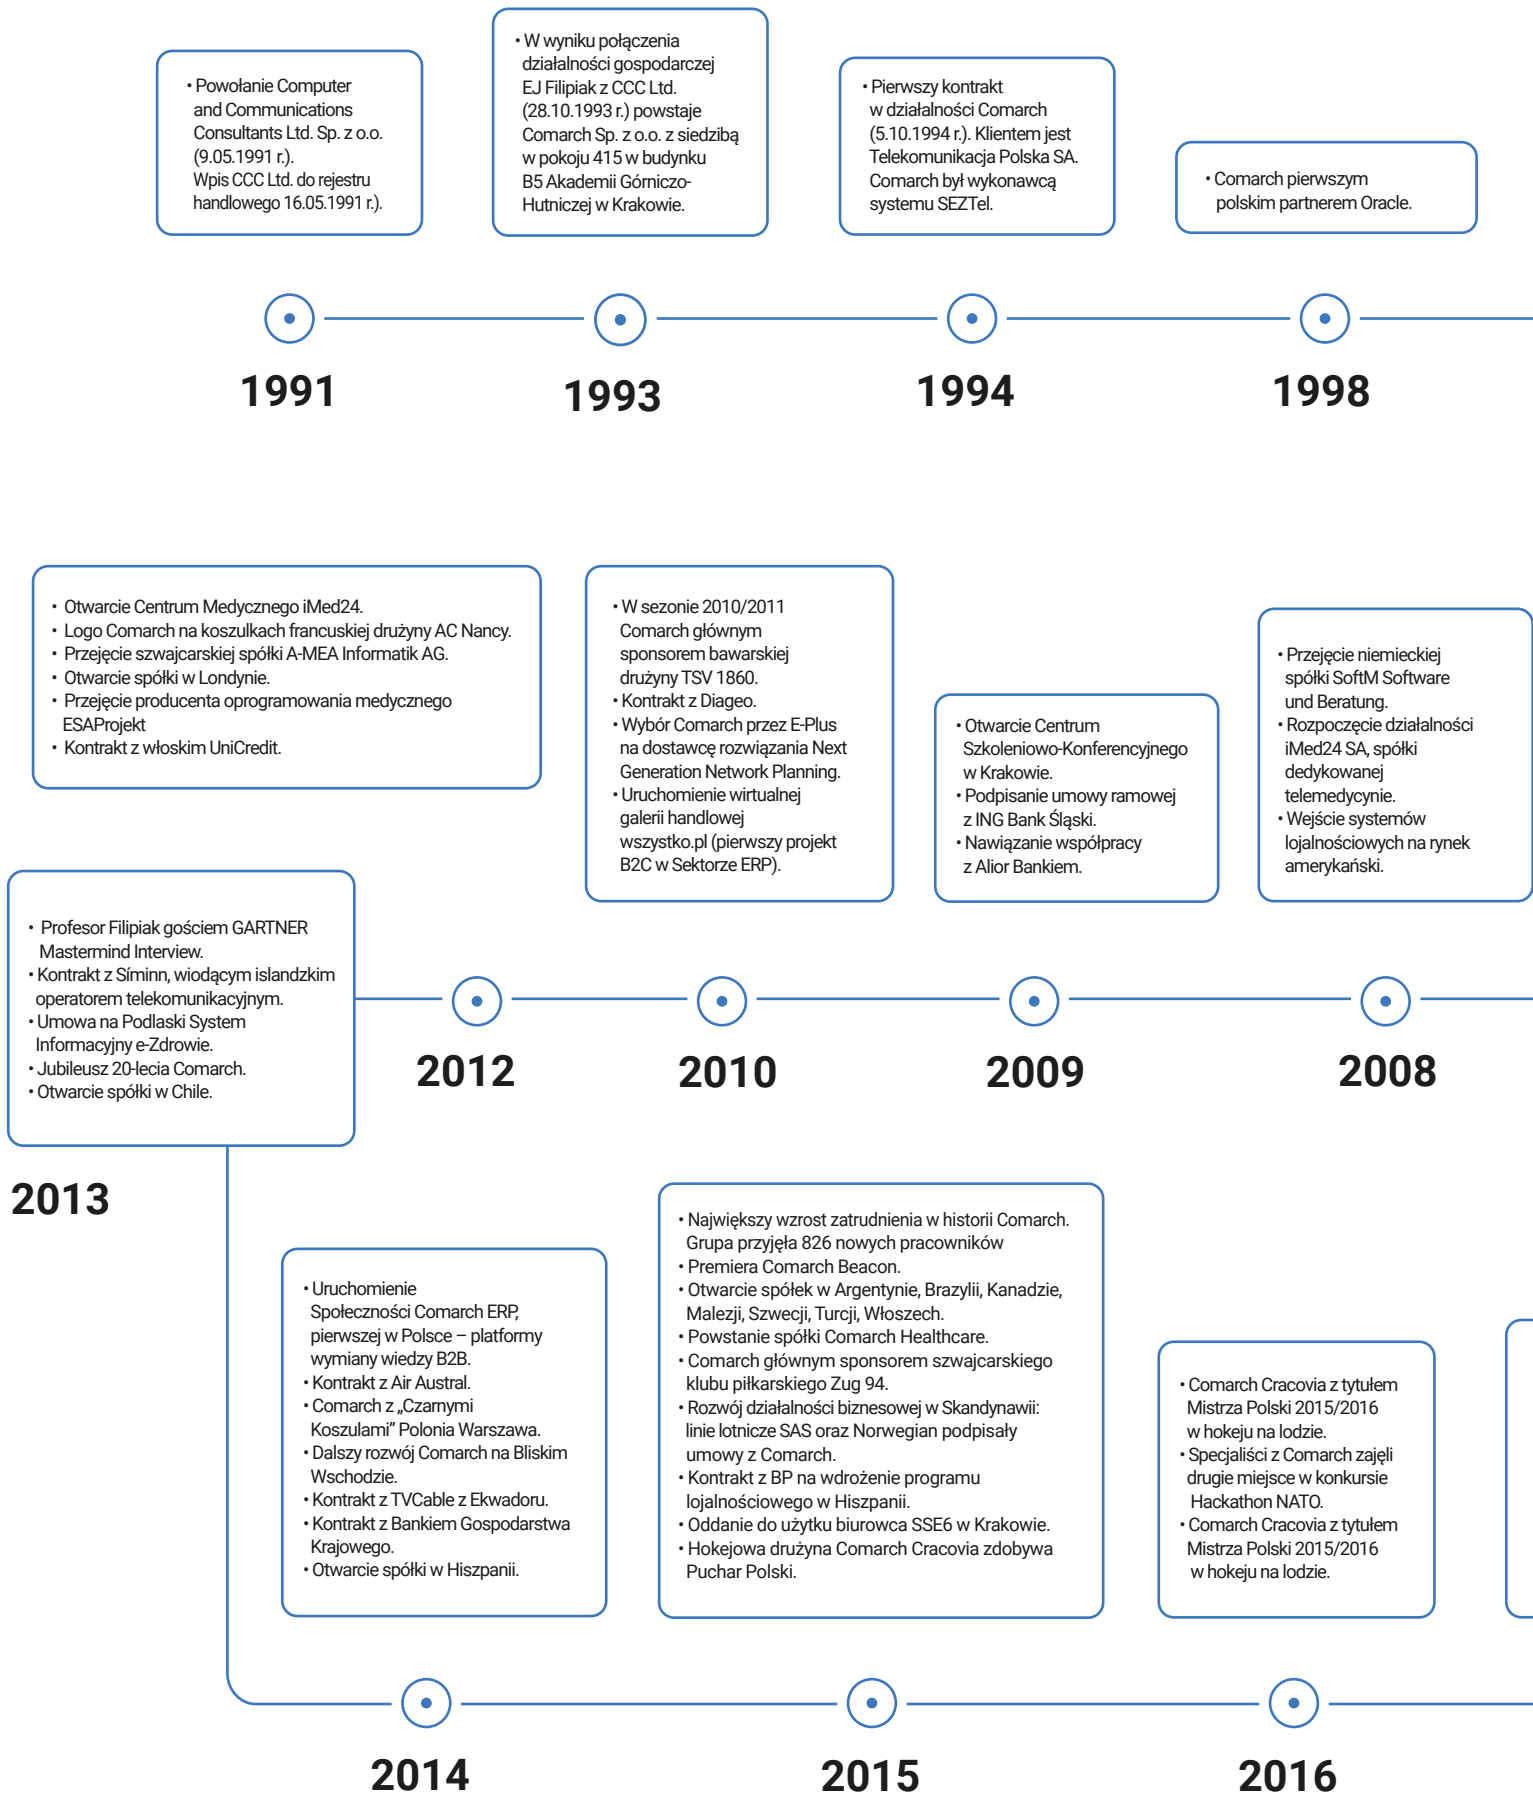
• Powołanie Computer and Communications Consultants Ltd. Sp. z o.o. (9.05.1991 r.). Wpis CCC Ltd. do rejestru handlowego 16.05.1991 r.).

• W wyniku połączenia działalności gospodarczej EJ Filipiak z CCC Ltd. (28.10.1993 r.) powstaje Comarch Sp. z o.o. z siedzibą w pokoju 415 w budynku B5 Akademii Górniczo-Hutniczej w Krakowie.

• Pierwszy kontrakt w działalności Comarch (5.10.1994 r.). Klientem jest Telekomunikacja Polska SA. Comarch był wykonawcą systemu SEZTel.

• Comarch pierwszym polskim partnerem Oracle.

1991

1993

1994

1998

• Otwarcie Centrum Medycznego iMed24.
• Logo Comarch na koszulkach francuskiej drużyny AC Nancy.
• Przejęcie szwajcarskiej spółki A-MEA Informatik AG.
• Otwarcie spółki w Londynie.
• Przejęcie producenta oprogramowania medycznego ESAProjekt
• Kontrakt z włoskim UniCredit.

• W sezonie 2010/2011 Comarch głównym sponsorem bawarskiej drużyny TSV 1860.
• Kontrakt z Diageo.
• Wybór Comarch przez E-Plus na dostawcę rozwiązania Next Generation Network Planning.
• Uruchomienie wirtualnej galerii handlowej wszystko.pl (pierwszy projekt B2C w Sektorze ERP).

• Otwarcie Centrum Szkoleniowo-Konferencyjnego w Krakowie.
• Podpisanie umowy ramowej z ING Bank Śląski.
• Nawiązanie współpracy z Alior Bankiem.

• Przejęcie niemieckiej spółki SoftM Software und Beratung.
• Rozpoczęcie działalności iMed24 SA, spółki dedykowanej telemedycynie.
• Wejście systemów lojalnościowych na rynek amerykański.

• Profesor Filipiak gościem GARTNER Mastermind Interview.
• Kontrakt z Síminn, wiodącym islandzkim operatorem telekomunikacyjnym.
• Umowa na Podlaski System Informacyjny e-Zdrowie.
• Jubileusz 20-lecia Comarch.
• Otwarcie spółki w Chile.

2012

2010

2009

2008

2013

• Uruchomienie Społeczności Comarch ERP, pierwszej w Polsce – platformy wymiany wiedzy B2B.
• Kontrakt z Air Austral.
• Comarch z „Czarnymi Koszulami” Polonia Warszawa.
• Dalszy rozwój Comarch na Bliskim Wschodzie.
• Kontrakt z TVCable z Ekwadoru.
• Kontrakt z Bankiem Gospodarstwa Krajowego.
• Otwarcie spółki w Hiszpanii.

• Największy wzrost zatrudnienia w historii Comarch. Grupa przyjęła 826 nowych pracowników
• Premiera Comarch Beacon.
• Otwarcie spółek w Argentynie, Brazylii, Kanadzie, Malezji, Szwecji, Turcji, Włoszech.
• Powstanie spółki Comarch Healthcare.
• Comarch głównym sponsorem szwajcarskiego klubu piłkarskiego Zug 94.
• Rozwój działalności biznesowej w Skandynawii: linie lotnicze SAS oraz Norwegian podpisały umowy z Comarch.
• Kontrakt z BP na wdrożenie programu lojalnościowego w Hiszpanii.
• Oddanie do użytku biurowca SSE6 w Krakowie.
• Hokejowa drużyna Comarch Cracovia zdobywa Puchar Polski.

• Comarch Cracovia z tytułem Mistrza Polski 2015/2016 w hokeju na lodzie.
• Specjaliści z Comarch zajęli drugie miejsce w konkursie Hackathon NATO.
• Comarch Cracovia z tytułem Mistrza Polski 2015/2016 w hokeju na lodzie.

2014

2015

2016